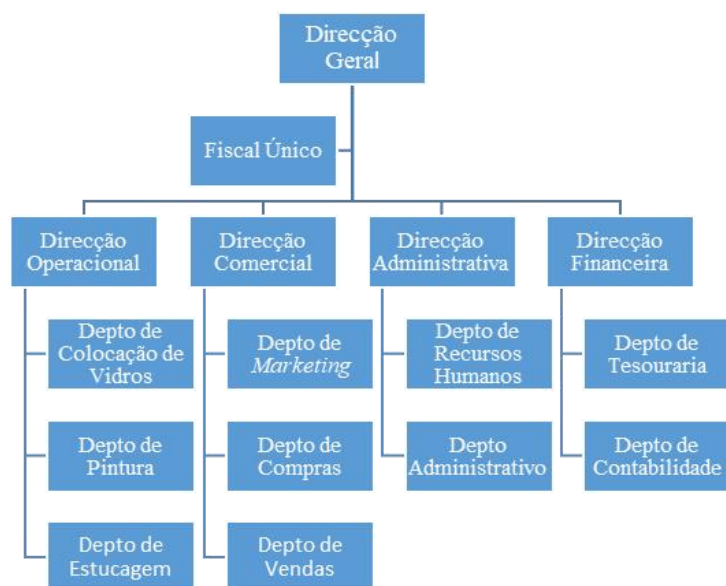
Direcção Geral

Fiscal Único

Direcção Operacional

Direcção Comercial

Direcção Administrativa

Direcção Financeira

Depto de Colocação de Vidros

Depto de Pintura

Depto de Estucagem

Depto de *Marketing*

Depto de Compras

Depto de Vendas

Depto de Recursos Humanos

Depto Administrativo

Depto de Tesouraria

Depto de Contabilidade